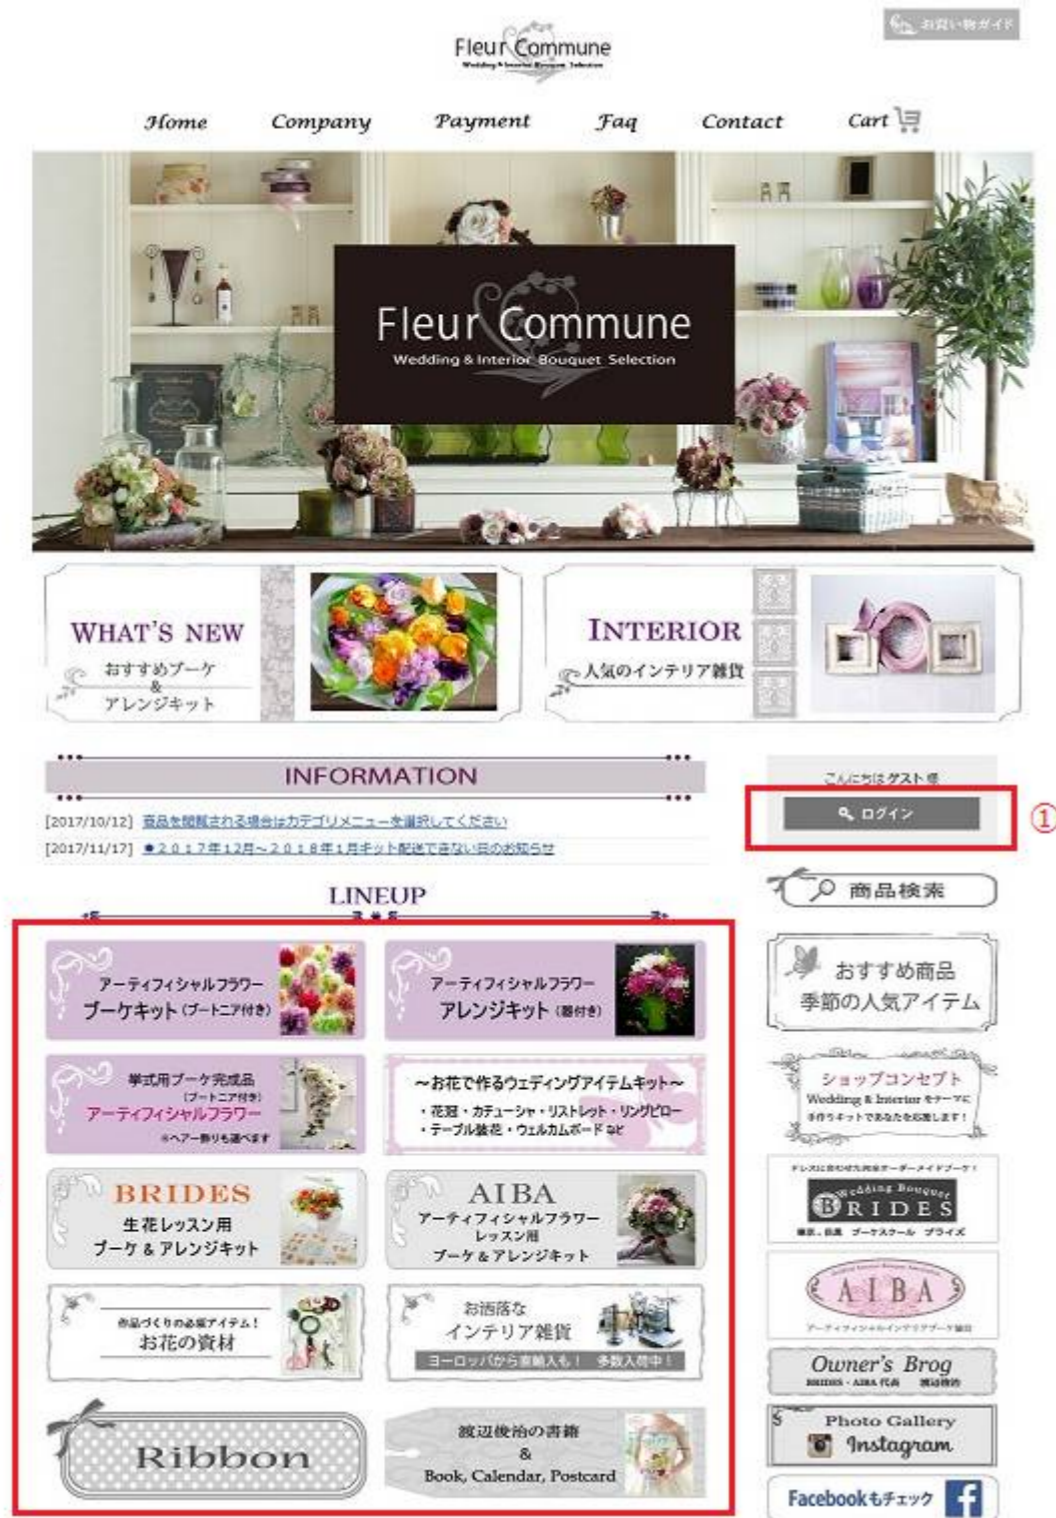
お買い物ガイド

Fleur Commune
Wedding & Interior Bouquet Selection

Home Company Payment Faq Contact Cart

Fleur Commune
Wedding & Interior Bouquet Selection

WHAT'S NEW
おすすめブーケ
&
アレンジキット

INTERIOR
人気のインテリア雑貨

INFORMATION
[2017/10/12] 商品を閲覧される場合はカテゴリメニューを選択してください
[2017/11/17] ●2017年12月~2018年1月キット配送できない日のお知らせ

こんにちはゲスト様
ログイン
①

LINEUP

アーティフィシャルフラワー
ブーケキット(ブートニア付き)

アーティフィシャルフラワー
アレンジキット(器付き)

挙式用ブーケ完成品
(ブートニア付き)
アーティフィシャルフラワー
※ヘアー飾りも選べます

~お花で作るウェディングアイテムキット~
・花冠・カチューシャ・リストレット・リングピロー
・テーブル装花・ウェルカムボード など

BRIDES
生花レッスン用
ブーケ & アレンジキット

AIBA
アーティフィシャルフラワー
レッスン用
ブーケ & アレンジキット

作品づくりの必須アイテム!
お花の資材

お洒落な
インテリア雑貨
ヨーロッパから直輸入も! 多数入荷中!

Ribbon

渡辺俊治の書籍
&
Book, Calendar, Postcard

商品検索

おすすめ商品
季節の人気アイテム

ショップコンセプト
Wedding & Interior をテーマに
手作りキットであなたを応援します!

ドレスに合わせた完全オーダーメイドブーケ!
Wedding Bouquet
BRIDES
東京、銀座 ブーケスクール ブライズ

AIBA
アーティフィシャルインテリアブーケ協会

Owner's Brog
BRIDES・AIBA代表 渡辺俊治

Photo Gallery
Instagram

Facebookもチェック